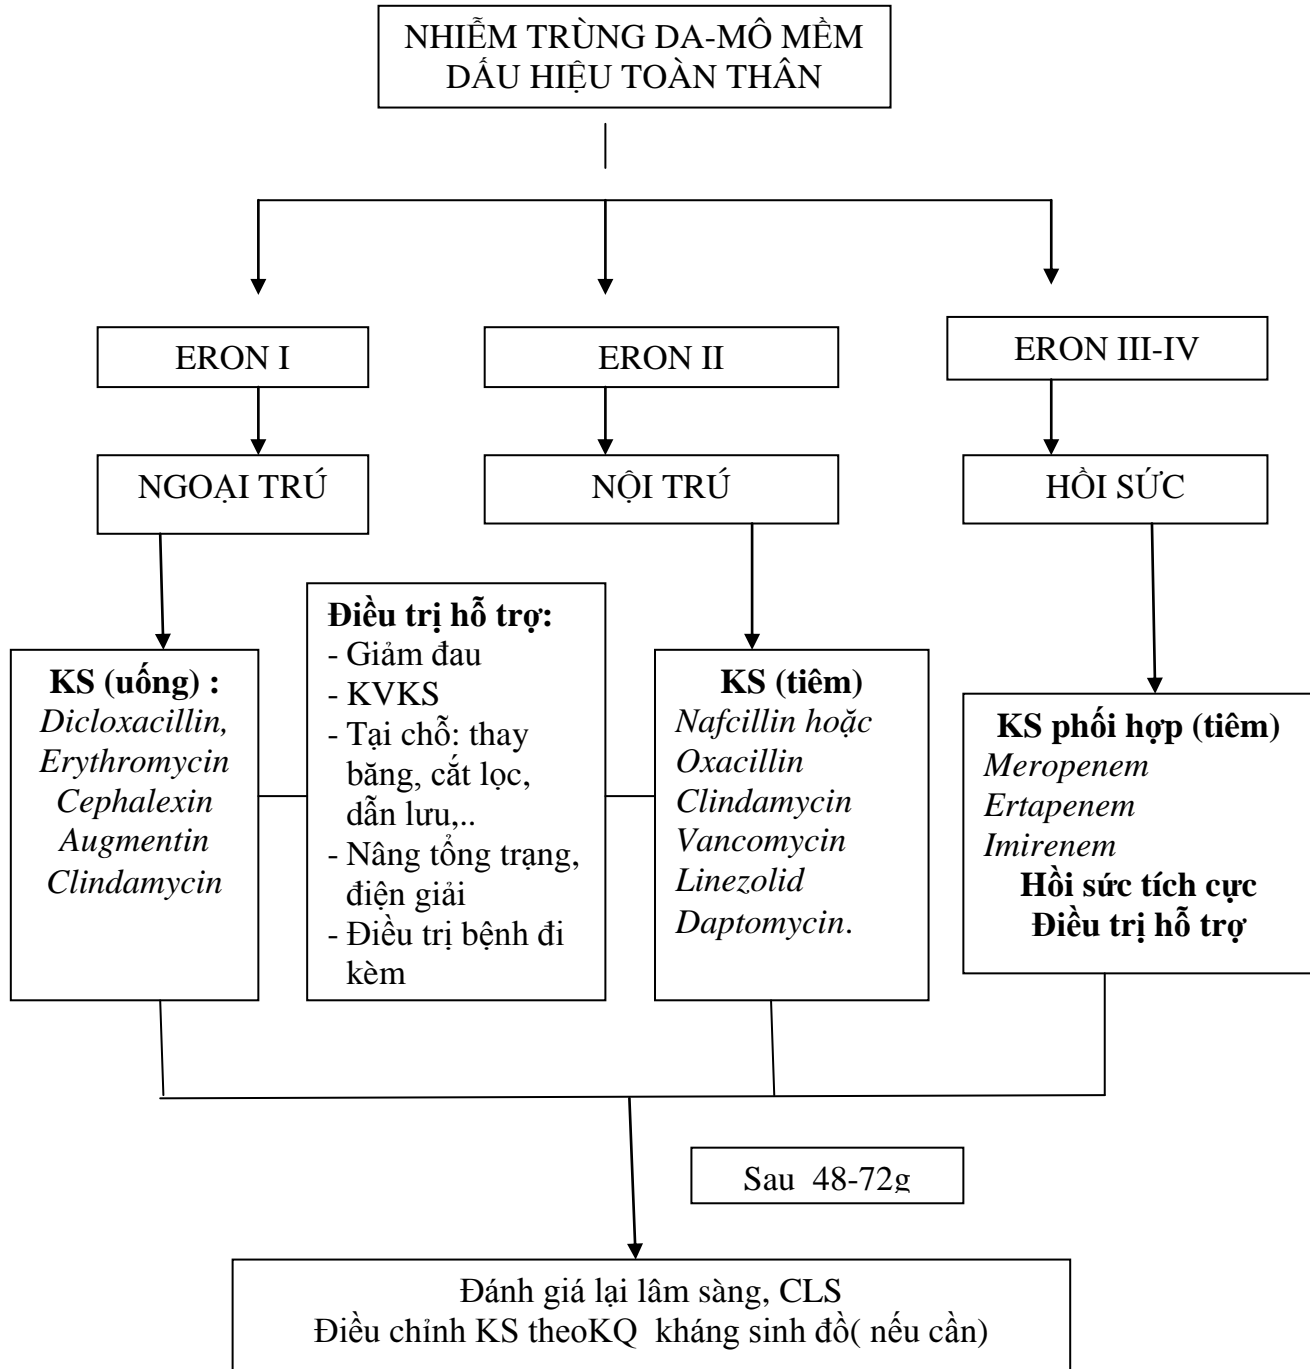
NHIỄM TRÙNG DA-MÔ MỀM
DẤU HIỆU TOÀN THÂN

ERON I

ERON II

ERON III-IV

NGOẠI TRÚ

NỘI TRÚ

HỒI SỨC

KS (uống) :
Dicloxacillin,
Erythromycin
Cephalexin
Augmentin
Clindamycin

Điều trị hỗ trợ:
- Giảm đau
- KVKS
- Tại chỗ: thay băng, cắt lọc, dẫn lưu,..
- Nâng tổng trạng, điện giải
- Điều trị bệnh đi kèm

KS (tiêm)
Nafcillin hoặc
Oxacillin
Clindamycin
Vancomycin
Linezolid
Daptomycin.

KS phối hợp (tiêm)
Meropenem
Ertapenem
Imirenem
Hồi sức tích cực
Điều trị hỗ trợ

Sau 48-72g

Đánh giá lại lâm sàng, CLS
Điều chỉnh KS theoKQ kháng sinh đồ( nếu cần)